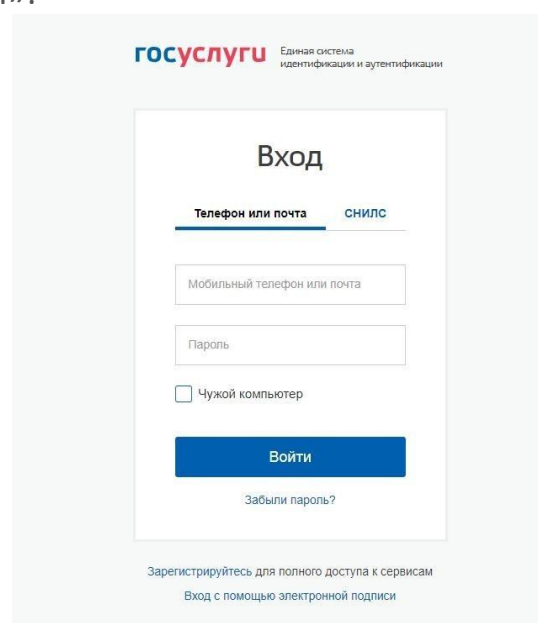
госуслуги Единая система идентификации и аутентификации

Вход

Телефон или почта СНИЛС

Мобильный телефон или почта

Пароль

Чужой компьютер

Войти

Забыли пароль?

Зарегистрируйтесь для полного доступа к сервисам

Вход с помощью электронной подписи